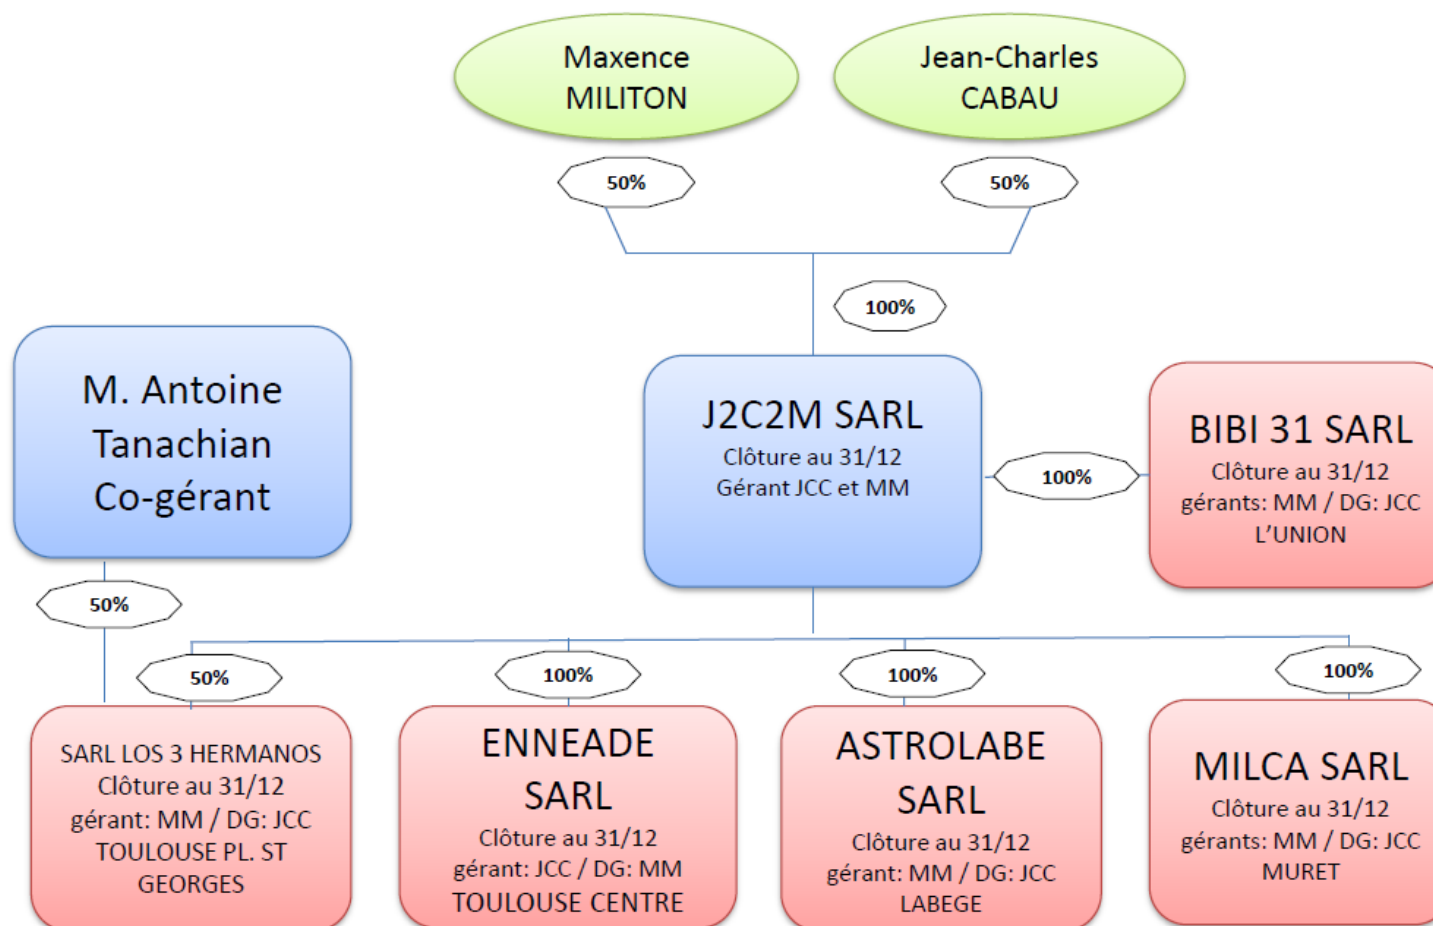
Maxence MILITON

Jean-Charles CABAU

50%

50%

100%

M. Antoine Tanachian Co-gérant

J2C2M SARL
Clôture au 31/12
Gérant JCC et MM

100%

BIBI 31 SARL
Clôture au 31/12
gérants: MM / DG: JCC
L'UNION

50%

50%

100%

100%

100%

SARL LOS 3 HERMANOS
Clôture au 31/12
gérant: MM / DG: JCC
TOULOUSE PL. ST GEORGES

ENNEADE SARL
Clôture au 31/12
gérant: JCC / DG: MM
TOULOUSE CENTRE

ASTROLABE SARL
Clôture au 31/12
gérant: MM / DG: JCC
LABEGE

MILCA SARL
Clôture au 31/12
gérants: MM / DG: JCC
MURET